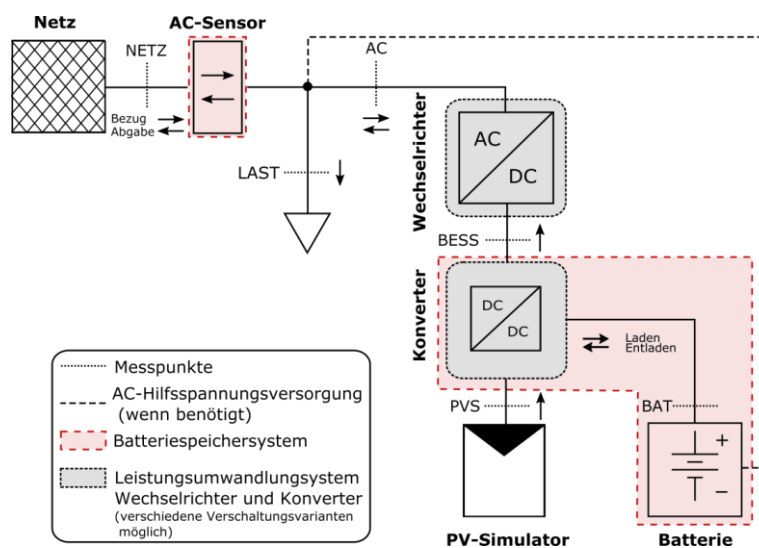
Netz
AC-Sensor
NETZ
Bezug
Abgabe
AC
LAST
Wechselrichter
AC
DC
BESS
Konverter
DC
DC
Laden
Entladen
Messpunkte
AC-Hilfsspannungsversorgung (wenn benötigt)
Batteriespeichersystem
Leistungsumwandlungssystem Wechselrichter und Konverter (verschiedene Verschaltungsvarianten möglich)
PVS
BAT
+
–
PV-Simulator
Batterie